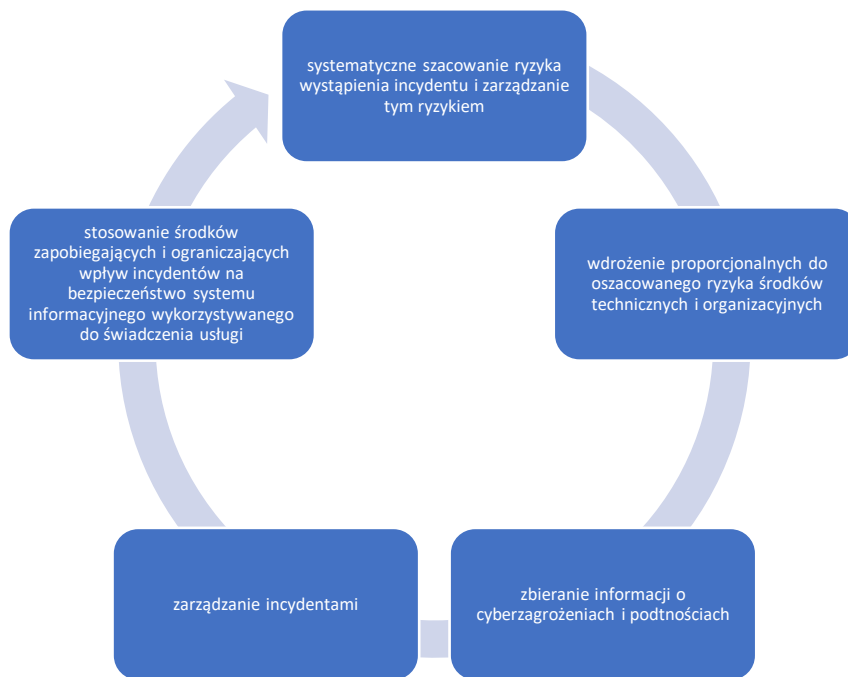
systematyczne szacowanie ryzyka wystąpienia incydentu i zarządzanie tym ryzykiem

wdrożenie proporcjonalnych do oszacowanego ryzyka środków technicznych i organizacyjnych

zbieranie informacji o cyberzagrożeniach i podtnościach

zarządzanie incydentami

stosowanie środków zapobiegających i ograniczających wpływ incydentów na bezpieczeństwo systemu informacyjnego wykorzystywanego do świadczenia usługi